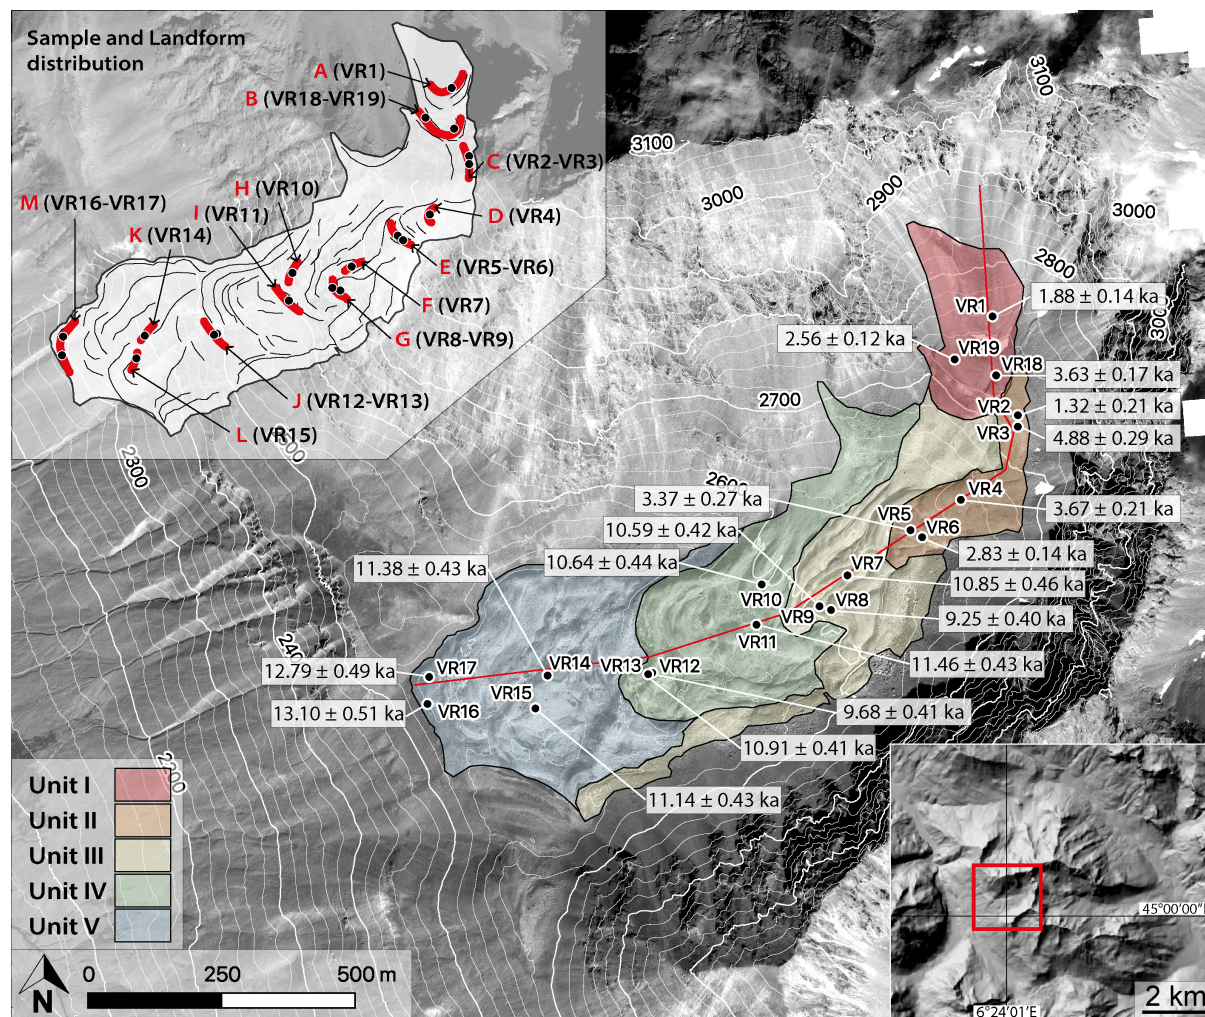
Sample and Landform distribution

A (VR1)
B (VR18-VR19)
C (VR2-VR3)
D (VR4)
E (VR5-VR6)
F (VR7)
G (VR8-VR9)
H (VR10)
I (VR11)
J (VR12-VR13)
K (VR14)
L (VR15)
M (VR16-VR17)

3100
3100
3000
2900
3000
2800
300
2700
2600
2300
2400
2200

VR1 1.88 ± 0.14 ka
2.56 ± 0.12 ka VR19
VR18 3.63 ± 0.17 ka
VR2 1.32 ± 0.21 ka
VR3 4.88 ± 0.29 ka
VR4 3.67 ± 0.21 ka
3.37 ± 0.27 ka VR5
10.59 ± 0.42 ka VR6
2.83 ± 0.14 ka
10.64 ± 0.44 ka VR7
10.85 ± 0.46 ka
VR10 VR8
VR9 9.25 ± 0.40 ka
VR11
11.38 ± 0.43 ka
11.46 ± 0.43 ka
12.79 ± 0.49 ka VR17 VR14 VR13 VR12
VR15
13.10 ± 0.51 ka VR16
9.68 ± 0.41 ka
10.91 ± 0.41 ka
11.14 ± 0.43 ka

Unit I
Unit II
Unit III
Unit IV
Unit V

N
0 250 500 m

45°00'00"
6°24'01"E
2 km